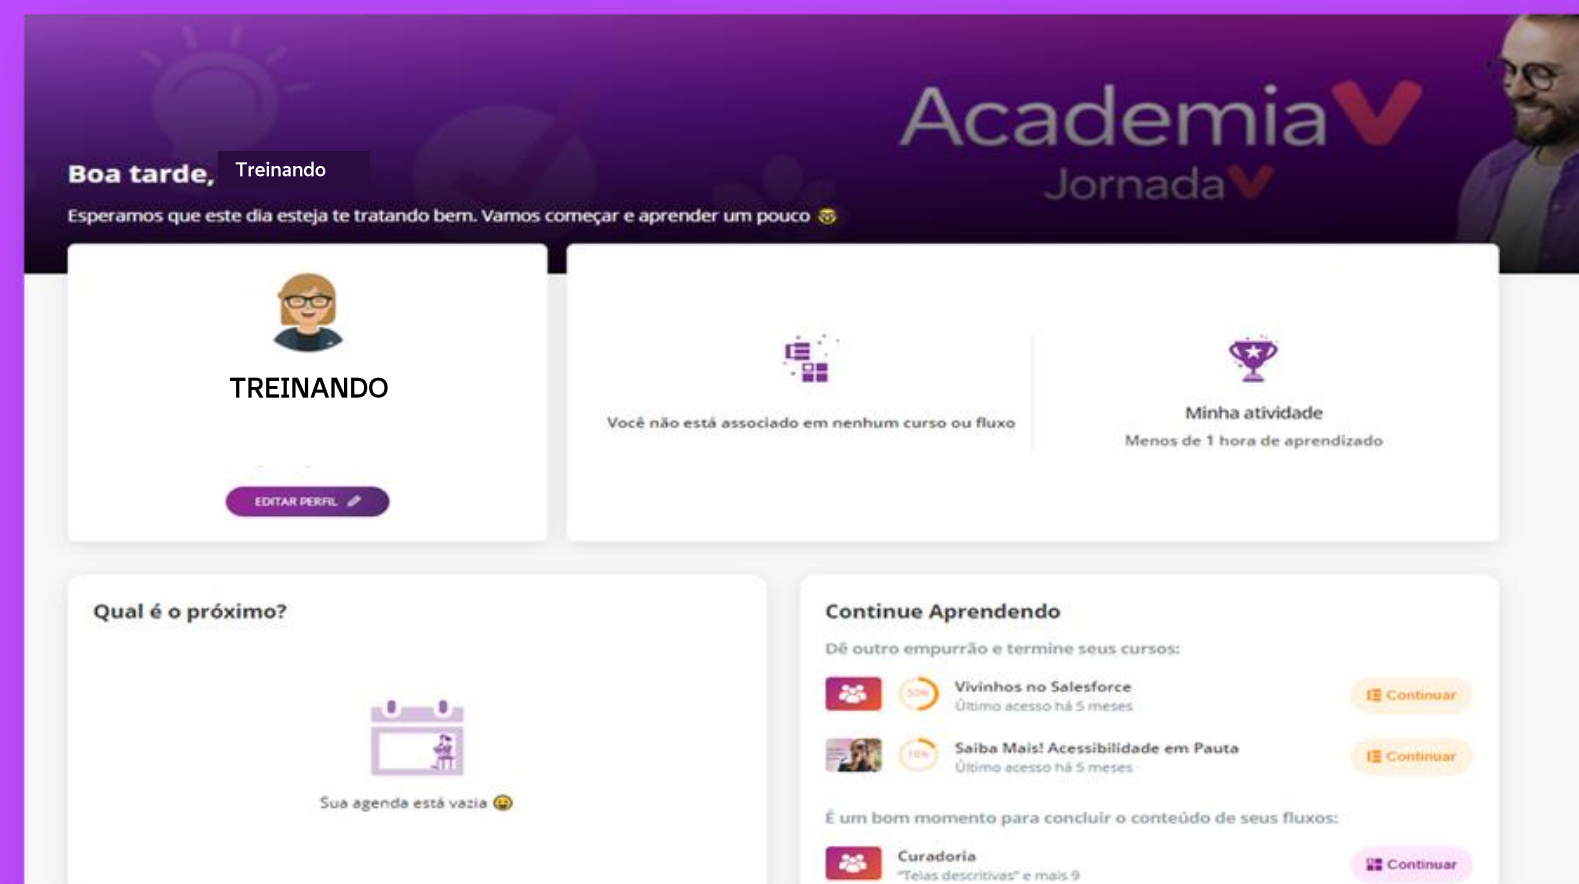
AcademiaV
JornadaV

Boa tarde, Treinando

Esperamos que este dia esteja te tratando bem. Vamos começar e aprender um pouco

TREINANDO

EDITAR PERFIL

Você não está associado em nenhum curso ou fluxo

Minha atividade
Menos de 1 hora de aprendizado

Qual é o próximo?

Sua agenda está vazia

Continue Aprendendo

Dê outro empurrão e termine seus cursos:

50%
Vivinhos no Salesforce
Último acesso há 5 meses
Continuar

10%
Saiba Mais! Acessibilidade em Pauta
Último acesso há 5 meses
Continuar

É um bom momento para concluir o conteúdo de seus fluxos:

Curadoria
"Telas descritivas" e mais 9
Continuar